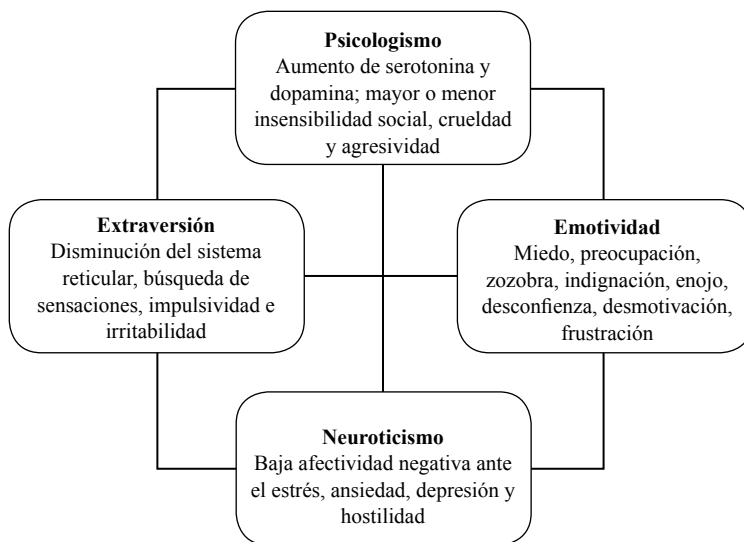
**Psicologismo**
Aumento de serotonina y dopamina; mayor o menor insensibilidad social, crueldad y agresividad

**Extraversión**
Disminución del sistema reticular, búsqueda de sensaciones, impulsividad e irritabilidad

**Emotividad**
Miedo, preocupación, zozobra, indignación, enojo, desconfienza, desmotivación, frustración

**Neuroticismo**
Baja afectividad negativa ante el estrés, ansiedad, depresión y hostilidad